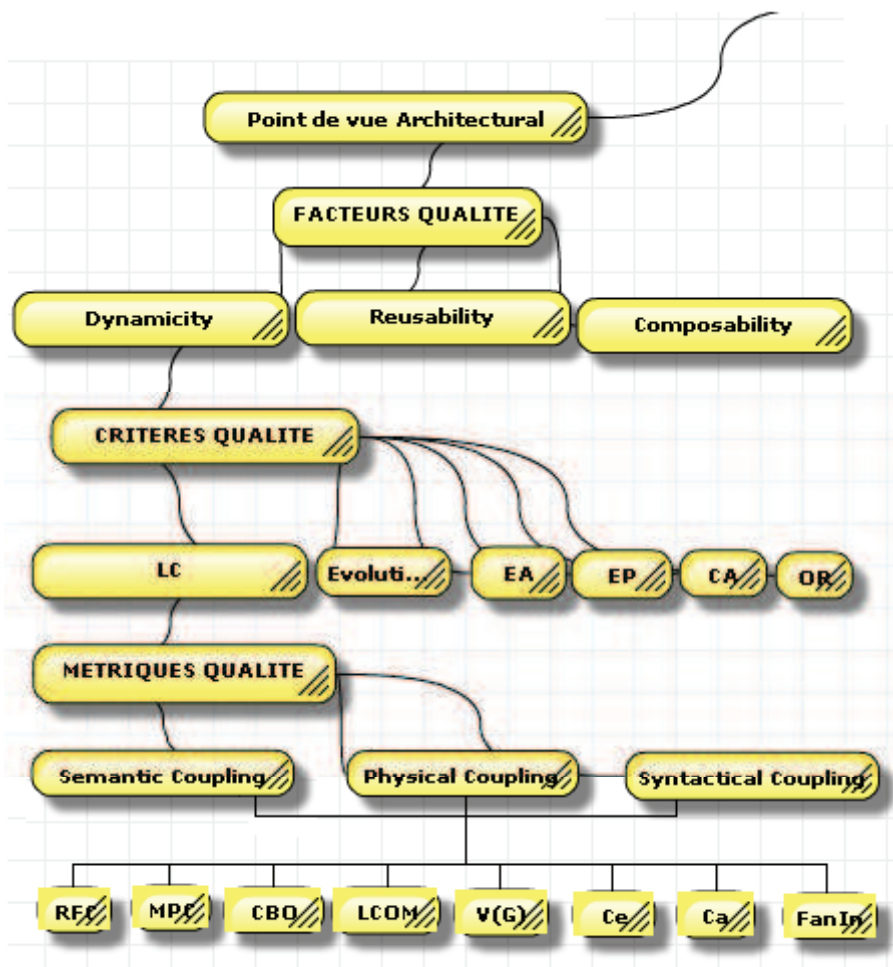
Point de vue Architectural

FACTEURS QUALITE

Dynamicity

Reusability

Composability

CRITERES QUALITE

LC

Evoluti...

EA

EP

CA

OR

METRIQUES QUALITE

Semantic Coupling

Physical Coupling

Syntactical Coupling

RFC

MPC

CBO

LCOM

V(G)

Ce

Ca

FanIn